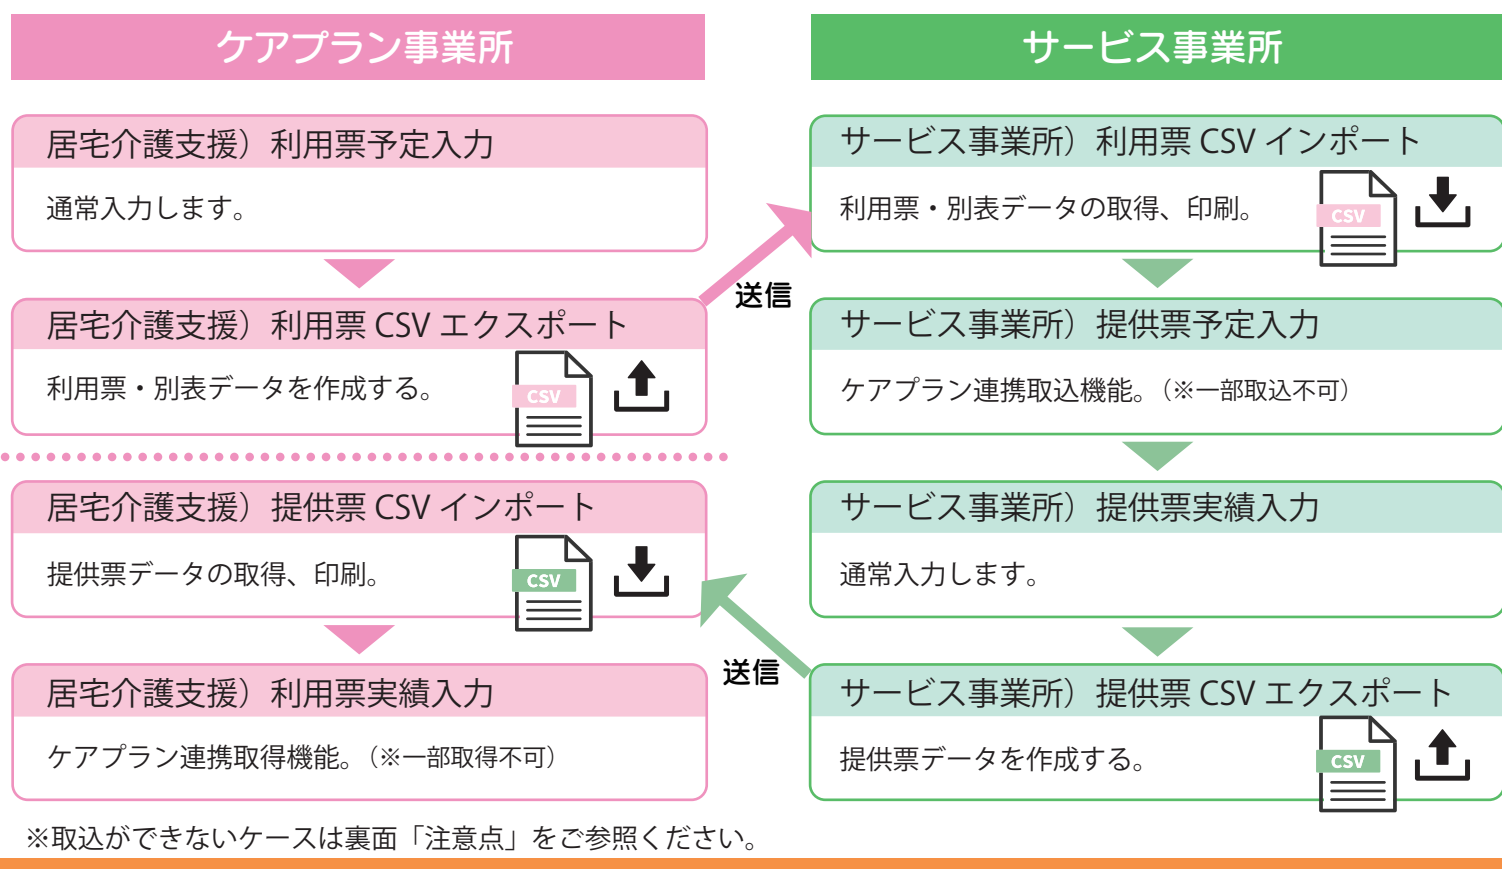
ケアプラン事業所

居宅介護支援）利用票予定入力

通常入力します。

居宅介護支援）利用票 CSV エクスポート

利用票・別表データを作成する。

CSV

居宅介護支援）提供票 CSV インポート

提供票データの取得、印刷。

CSV

居宅介護支援）利用票実績入力

ケアプラン連携取得機能。（※一部取得不可）

サービス事業所

サービス事業所）利用票 CSV インポート

利用票・別表データの取得、印刷。

CSV

サービス事業所）提供票予定入力

ケアプラン連携取込機能。（※一部取込不可）

サービス事業所）提供票実績入力

通常入力します。

サービス事業所）提供票 CSV エクスポート

提供票データを作成する。

CSV

送信

送信

※取込ができないケースは裏面「注意点」をご参照ください。